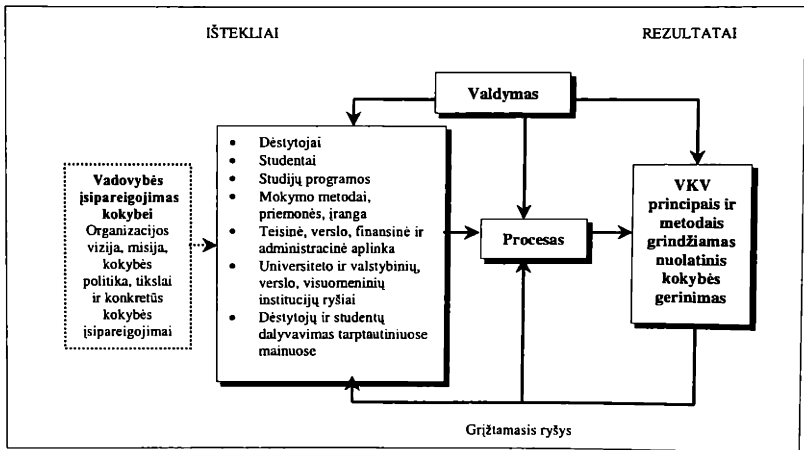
IŠTEKLIAI

REZULTATAI

Valdymas

Vadovybės įsipareigojimas kokybei
Organizacijos vizija, misija, kokybės politika, tikslai ir konkretūs kokybės įsipareigojimai

- Dėstytojai
- Studentai
- Studijų programos
- Mokymo metodai, priemonės, įranga
- Teisinė, verslo, finansinė ir administracinė aplinka
- Universiteto ir valstybinių, verslo, visuomeninių institucijų ryšiai
- Dėstytojų ir studentų dalyvavimas tarptautiniuose mainuose

Procesas

VKV principais ir metodais grindžiamas nuolatinis kokybės gerinimas

Grįžtamasis ryšys